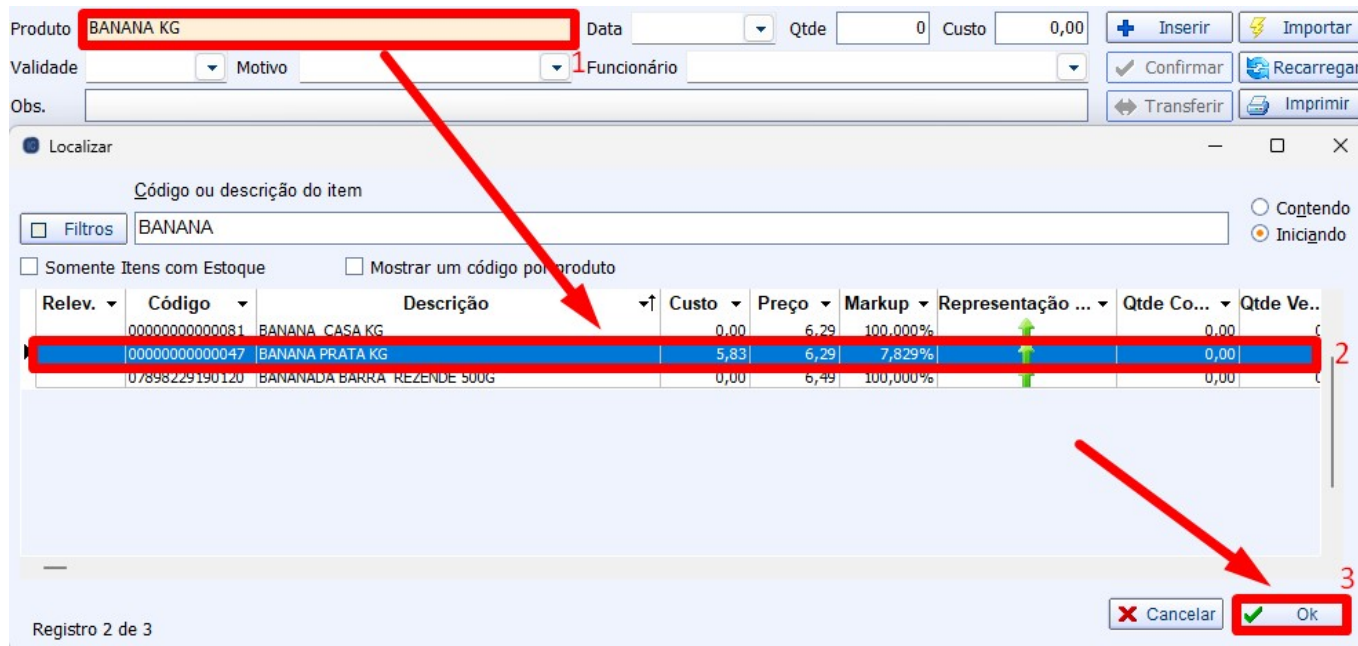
Produto BANANA KG
Data
Qtde 0
Custo 0,00
Inserir
Importar
Validade
Motivo
1
Funcionário
Confirmar
Recarregar
Obs.
Transferir
Imprimir

Localizar

Código ou descrição do item
Filtros
BANANA
Contendo
Iniciando
Somente Itens com Estoque
Mostrar um código por produto

| Relev. | Código | Descrição | Custo | Preço | Markup | Representação ... | Qtde Co... | Qtde Ve... |
|---|---|---|---|---|---|---|---|---|
| | 00000000000081 | BANANA CASA KG | 0,00 | 6,29 | 100,000% | | 0,00 | |
| | 00000000000047 | BANANA PRATA KG | 5,83 | 6,29 | 7,829% | | 0,00 | |
| | 07898229190120 | BANANADA BARRA REZENDE 500G | 0,00 | 6,49 | 100,000% | | 0,00 | |

2
3
Cancelar
Ok
Registro 2 de 3